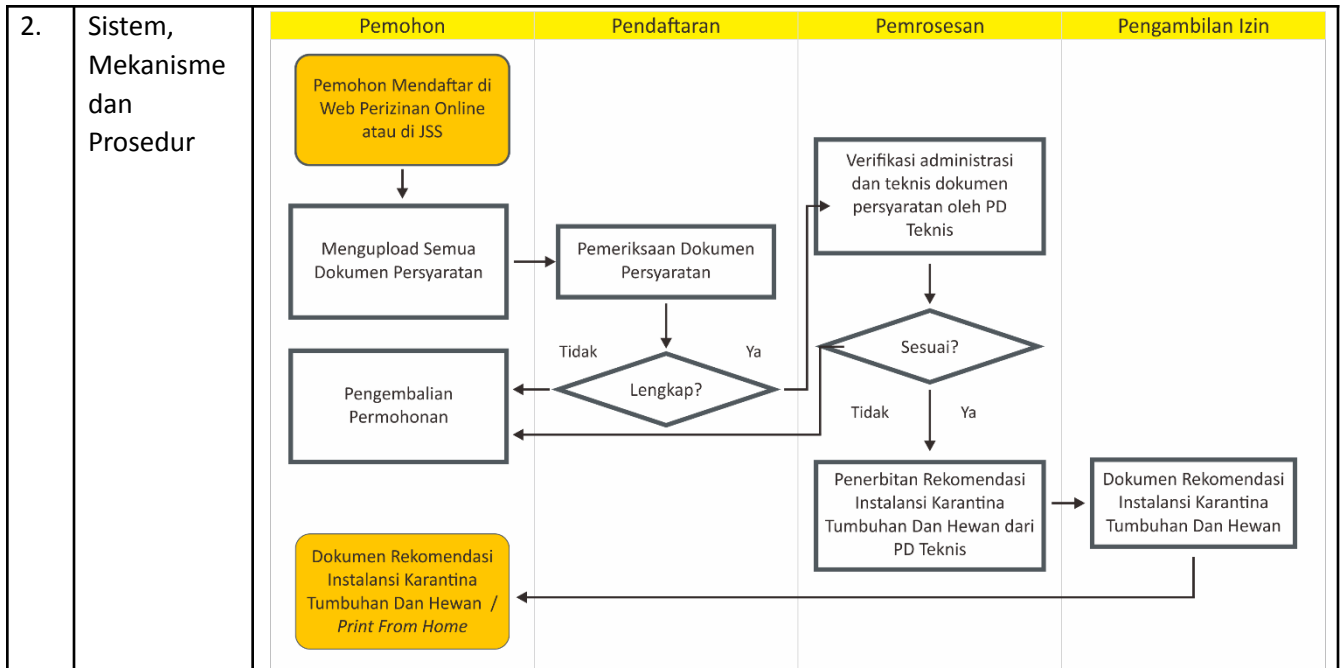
2.

Sistem, Mekanisme dan Prosedur

Pemohon

Pendaftaran

Pemrosesan

Pengambilan Izin

Pemohon Mendaftar di Web Perizinan Online atau di JSS

Mengupload Semua Dokumen Persyaratan

Pemeriksaan Dokumen Persyaratan

Verifikasi administrasi dan teknis dokumen persyaratan oleh PD Teknis

Tidak

Ya

Sesuai?

Pengembalian Permohonan

Lengkap?

Tidak

Ya

Penerbitan Rekomendasi Instalansi Karantina Tumbuhan Dan Hewan dari PD Teknis

Dokumen Rekomendasi Instalansi Karantina Tumbuhan Dan Hewan

Dokumen Rekomendasi Instalansi Karantina Tumbuhan Dan Hewan / *Print From Home*